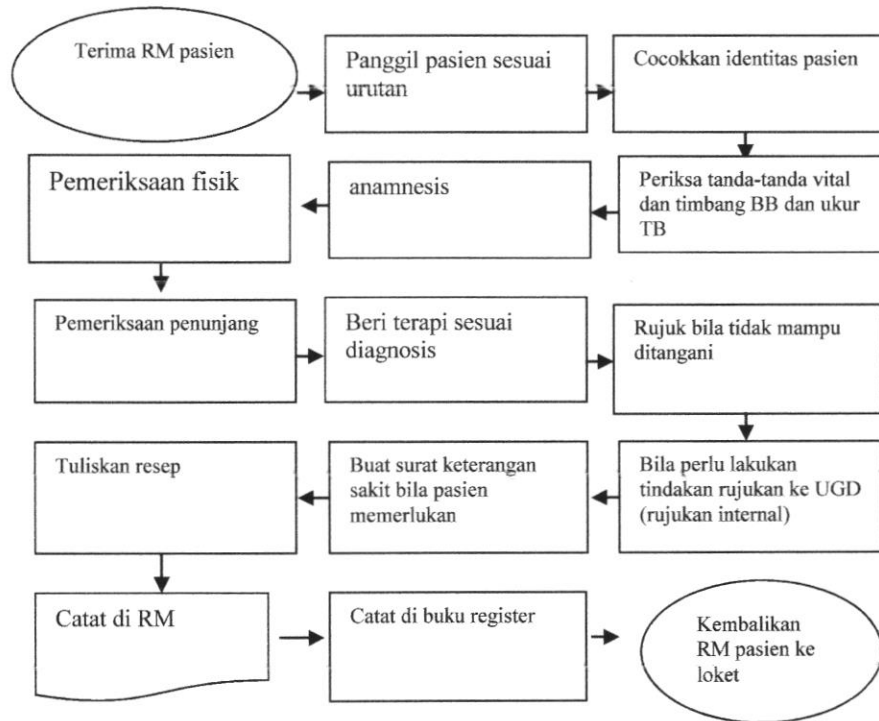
Terima RM pasien

Panggil pasien sesuai urutan

Cocokkan identitas pasien

Periksa tanda-tanda vital dan timbang BB dan ukur TB

anamnesis

Pemeriksaan fisik

Pemeriksaan penunjang

Beri terapi sesuai diagnosis

Rujuk bila tidak mampu ditangani

Bila perlu lakukan tindakan rujukan ke UGD (rujukan internal)

Buat surat keterangan sakit bila pasien memerlukan

Tuliskan resep

Catat di RM

Catat di buku register

Kembalikan RM pasien ke loket